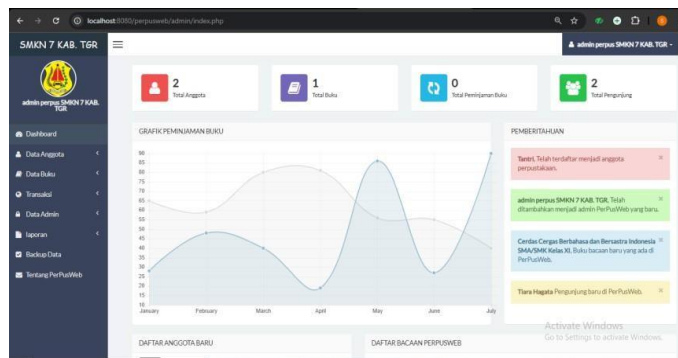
localhost:8080/perpusweb/admin/index.php

SMKN 7 KAB. TGR

admin perpus SMKN 7 KAB. TGR

admin perpus SMKN 7 KAB. TGR

Dashboard
Data Anggota
Data Buku
Transaksi
Data Admin
laporan
Backup Data
Tentang PerPusWeb

2
Total Anggota

1
Total Buku

0
Total Peminjaman Buku

2
Total Pengunjung

GRAFIK PEMINJAMAN BUKU

90
85
80
75
70
65
60
55
50
45
40
35
30
25
20
15
10

January February March April May June July

PEMBERITAHUAN

Tantri. Telah terdaftar menjadi anggota perpustakaan.

admin perpus SMKN 7 KAB. TGR. Telah ditambahkan menjadi admin PerPusWeb yang baru.

Cerdas Cergas Berbahasa dan Bersastra Indonesia SMA/SMK Kelas XI. Buku bacaan baru yang ada di PerPusWeb.

Tiara Hagata Pengunjung baru di PerPusWeb.

DAFTAR ANGGOTA BARU

DAFTAR BACAAN PERPUSWEB

Activate Windows
Go to Settings to activate Windows.